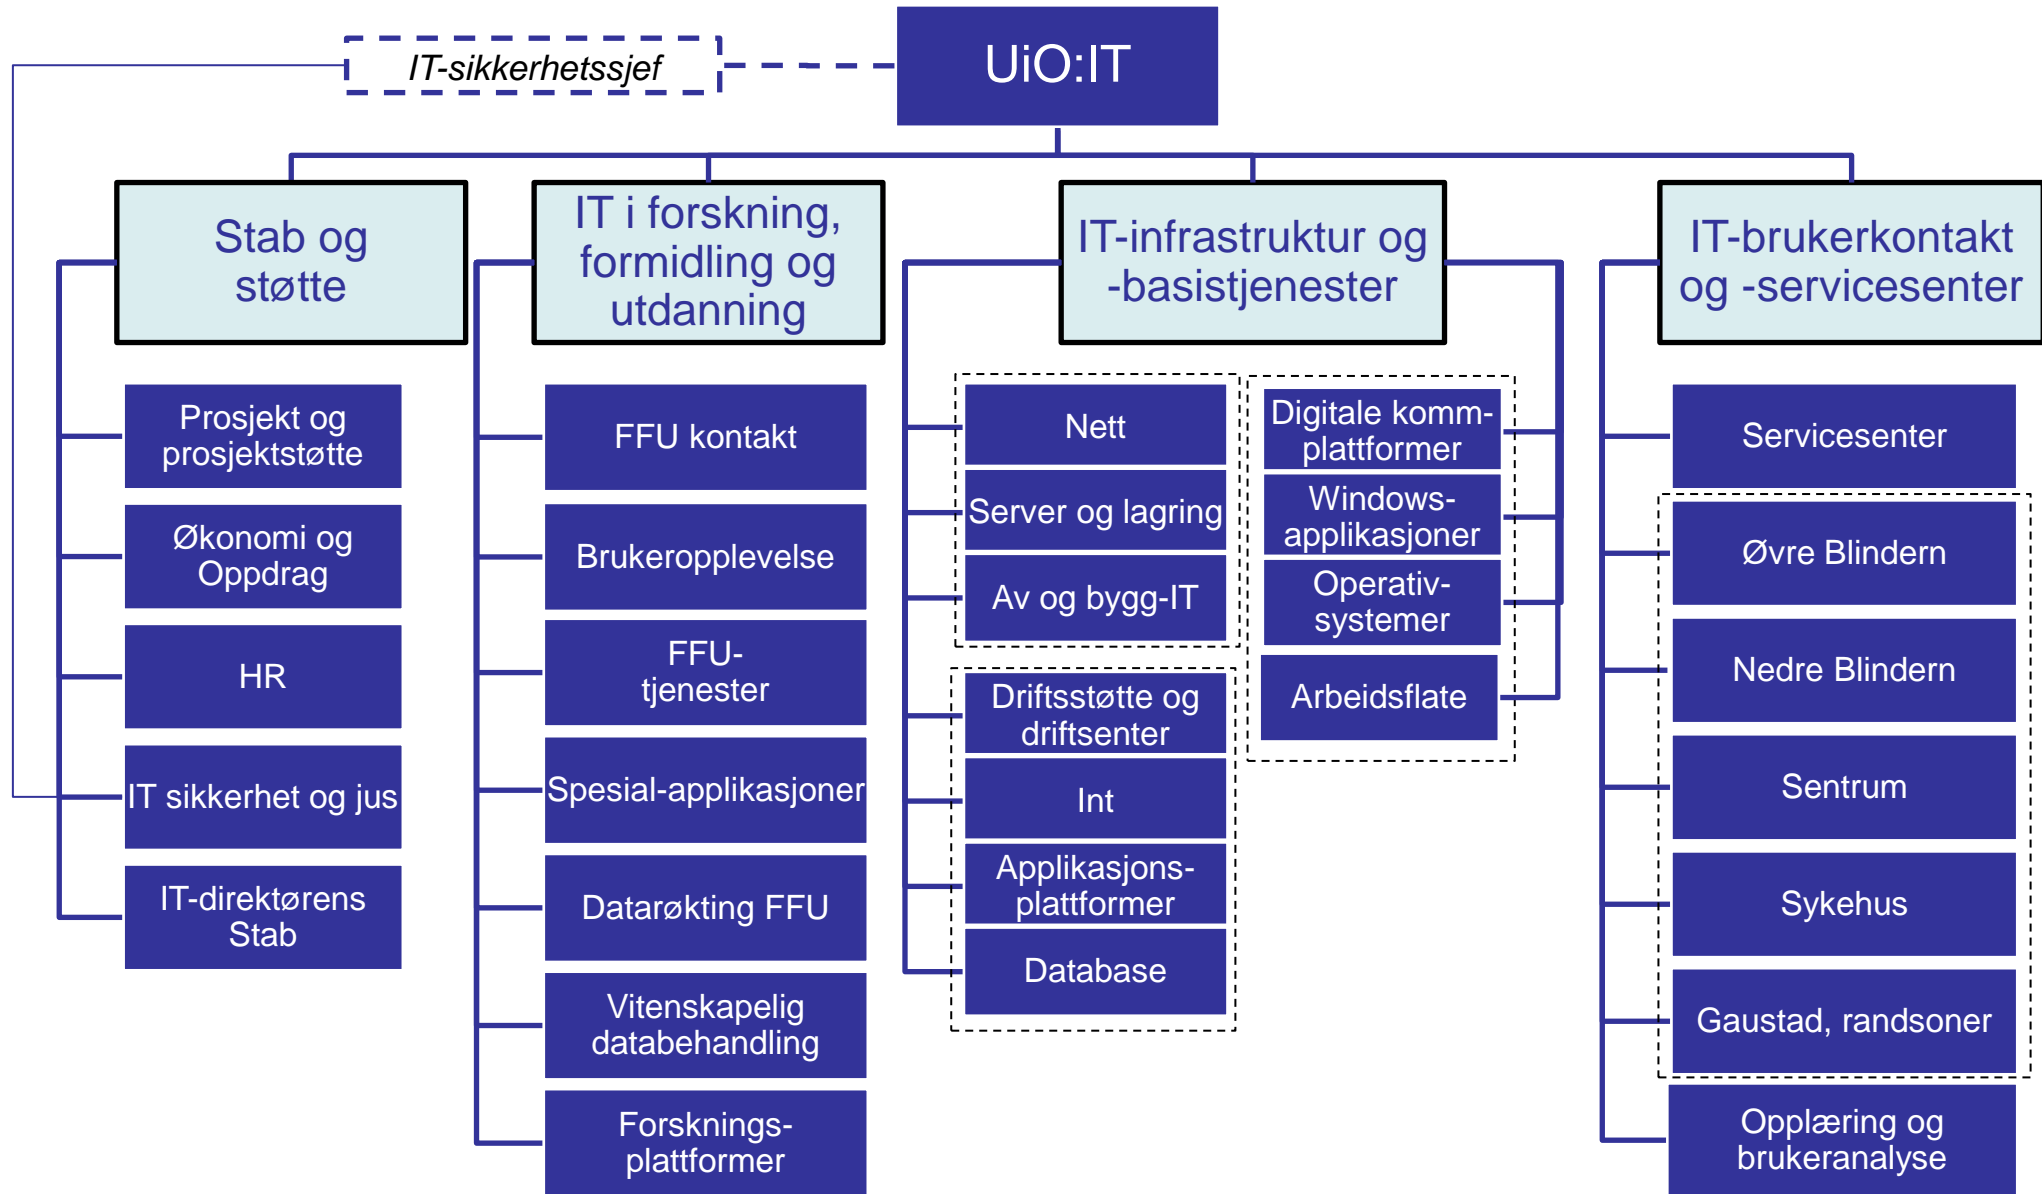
IT-sikkerhetssjef

UiO:IT

Stab og støtte

Prosjekt og prosjektstøtte

Økonomi og Oppdrag

HR

IT sikkerhet og jus

IT-direktørens Stab

IT i forskning, formidling og utdanning

FFU kontakt

Brukeropplevelse

FFU-tjenester

Spesial-applikasjoner

Datarøkting FFU

Vitenskapelig databehandling

Forsknings-plattformer

IT-infrastruktur og -basistjenester

Nett

Server og lagring

Av og bygg-IT

Driftsstøtte og driftsenter

Int

Applikasjons-plattformer

Database

Digitale komm-plattformer

Windows-applikasjoner

Operativ-systemer

Arbeidsflate

IT-brukerkontakt og -servicesenter

Servicesenter

Øvre Blindern

Nedre Blindern

Sentrum

Sykehus

Gaustad, randsoner

Opplæring og brukeranalyse